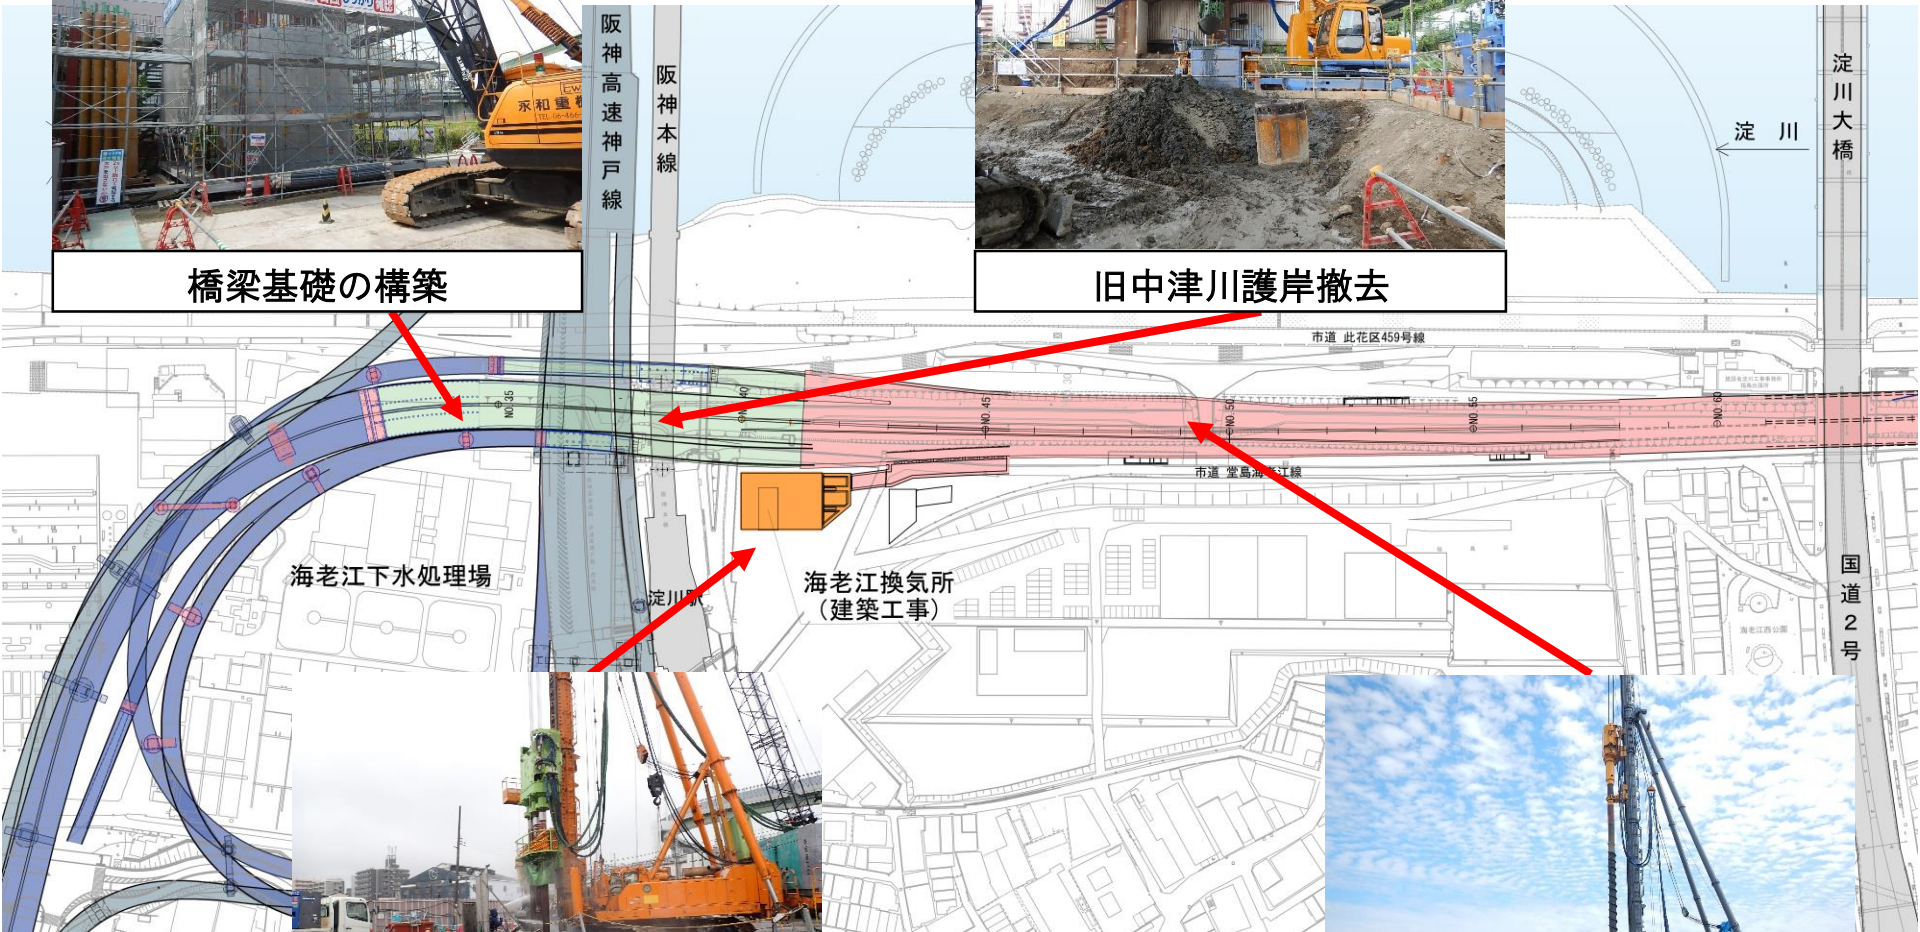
橋梁基礎の構築

阪神高速神戸線

阪神本線

旧中津川護岸撤去

淀川

淀川大橋

市道 此花区459号線

NO.35

NO.40

NO.45

NO.50

NO.55

NO.60

市道 堂島海老江線

海老江下水処理場

淀川駅

海老江換気所
（建築工事）

国道2号

永和重機